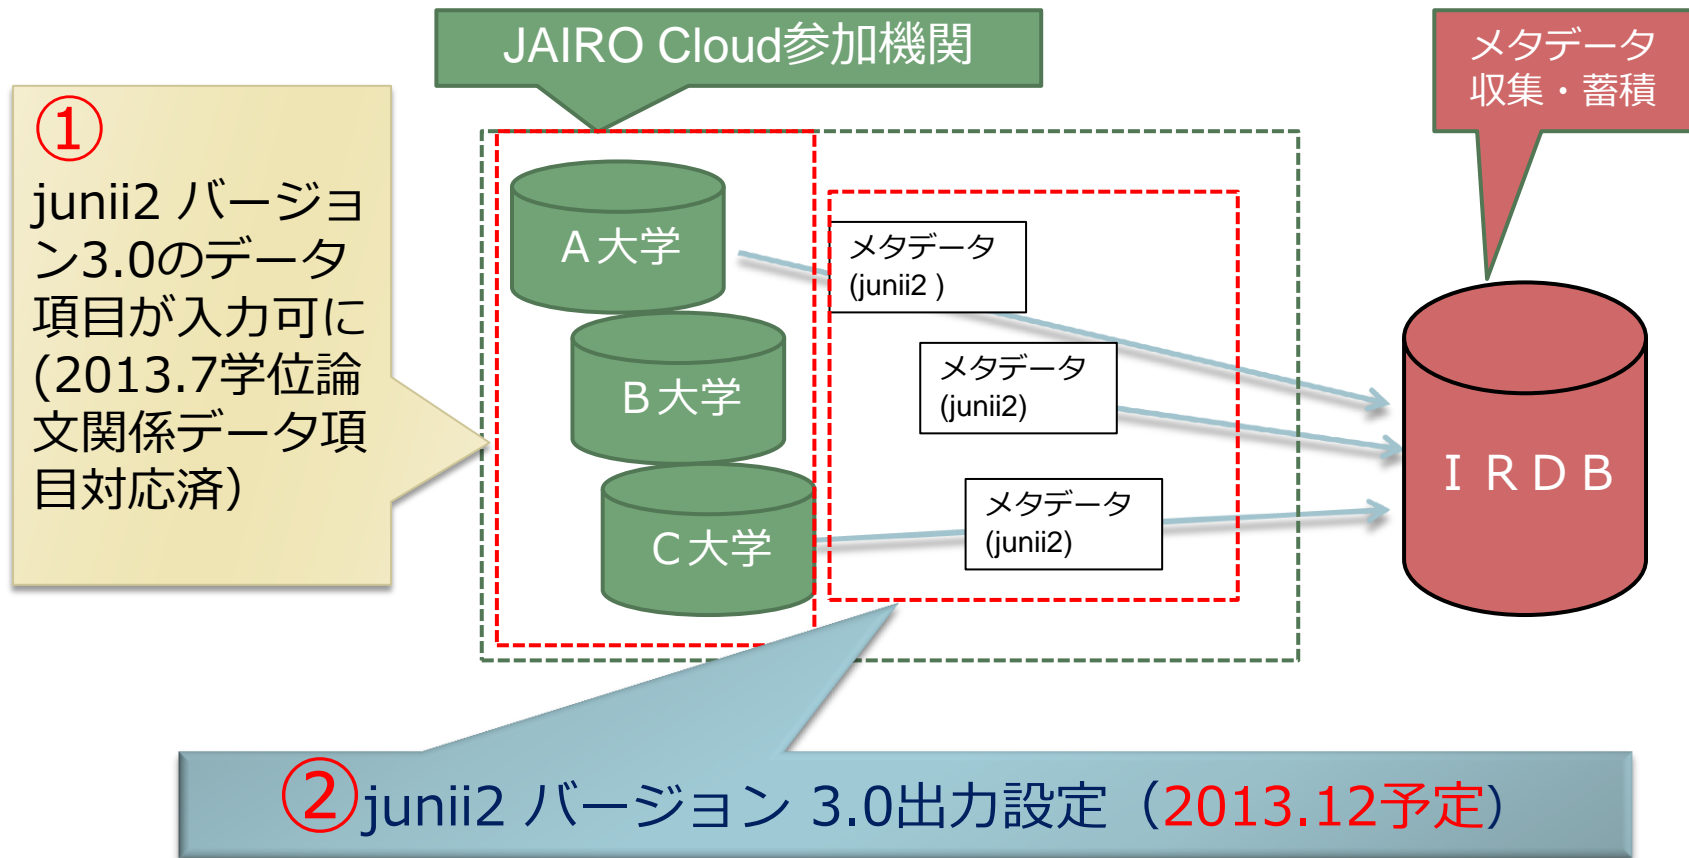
JAIRO Cloud参加機関

メタデータ
収集・蓄積

①
junii2 バージョン3.0のデータ項目が入力可に(2013.7学位論文関係データ項目対応済)

A大学

B大学

C大学

メタデータ
(junii2 )

メタデータ
(junii2)

メタデータ
(junii2)

IRDB

②junii2 バージョン 3.0出力設定（2013.12予定）